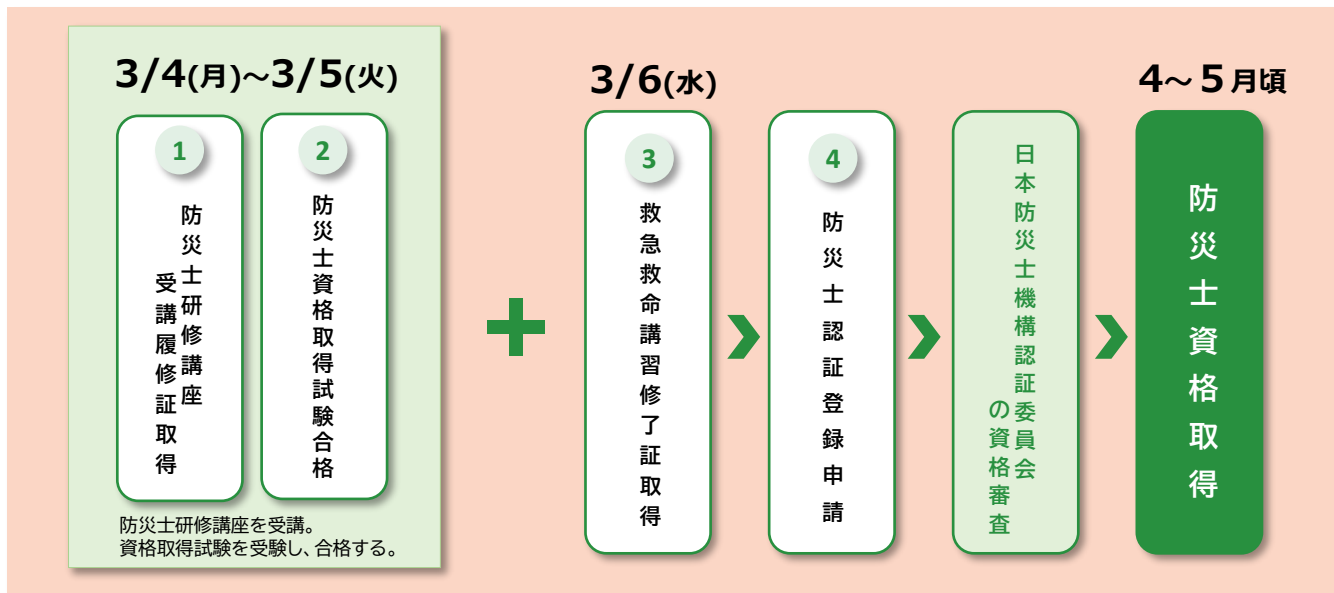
3/4(月)~3/5(火)

1
防災士研修講座受講履修証取得

2
防災士資格取得試験合格

防災士研修講座を受講。
資格取得試験を受験し、合格する。

3/6(水)

3
救急救命講習修了証取得

4
防災士認証登録申請

日本防災士機構認証委員会の資格審査

4~5月頃

防災士資格取得